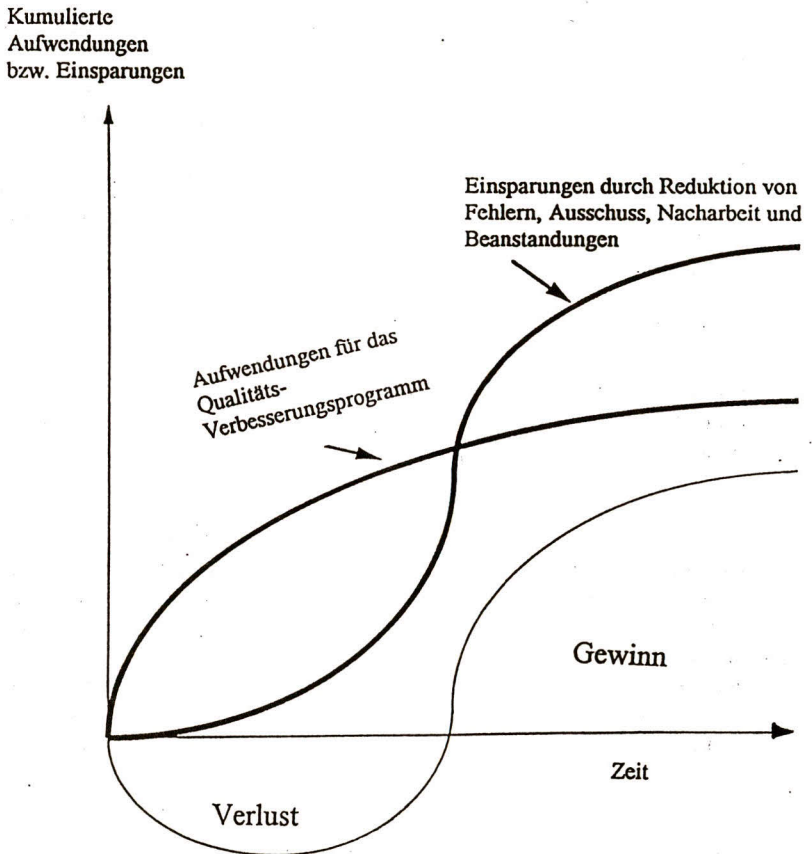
Kumulierte Aufwendungen bzw. Einsparungen

Einsparungen durch Reduktion von Fehlern, Ausschuss, Nacharbeit und Beanstandungen

Aufwendungen für das Qualitäts-Verbesserungsprogramm

Gewinn

Zeit

Verlust